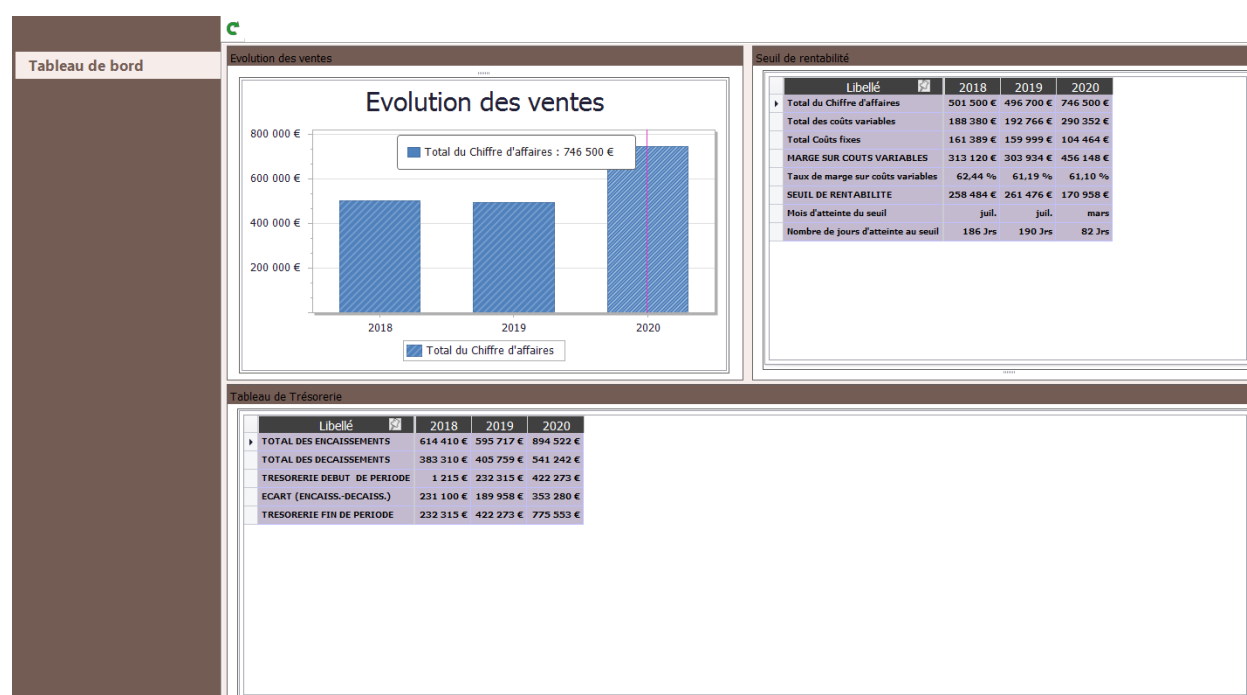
Tableau de bord

Evolution des ventes

Evolution des ventes

800 000 €
600 000 €
400 000 €
200 000 €

Total du Chiffre d'affaires : 746 500 €

2018
2019
2020

Total du Chiffre d'affaires

Seuil de rentabilité

| Libellé | 2018 | 2019 | 2020 |
|---|---|---|---|
| Total du Chiffre d'affaires | 501 500 € | 496 700 € | 746 500 € |
| Total des coûts variables | 188 380 € | 192 766 € | 290 352 € |
| Total Coûts fixes | 161 389 € | 159 999 € | 104 464 € |
| MARGE SUR COUTS VARIABLES | 313 120 € | 303 934 € | 456 148 € |
| Taux de marge sur coûts variables | 62,44 % | 61,19 % | 61,10 % |
| SEUIL DE RENTABILITE | 258 484 € | 261 476 € | 170 958 € |
| Mois d'atteinte du seuil | juil. | juil. | mars |
| Nombre de jours d'atteinte au seuil | 186 Jrs | 190 Jrs | 82 Jrs |

Tableau de Trésorerie

| Libellé | 2018 | 2019 | 2020 |
|---|---|---|---|
| TOTAL DES ENCAISSEMENTS | 614 410 € | 595 717 € | 894 522 € |
| TOTAL DES DECAISSEMENTS | 383 310 € | 405 759 € | 541 242 € |
| TRESORERIE DEBUT DE PERIODE | 1 215 € | 232 315 € | 422 273 € |
| ECART (ENCAISS.-DECAISS.) | 231 100 € | 189 958 € | 353 280 € |
| TRESORERIE FIN DE PERIODE | 232 315 € | 422 273 € | 775 553 € |